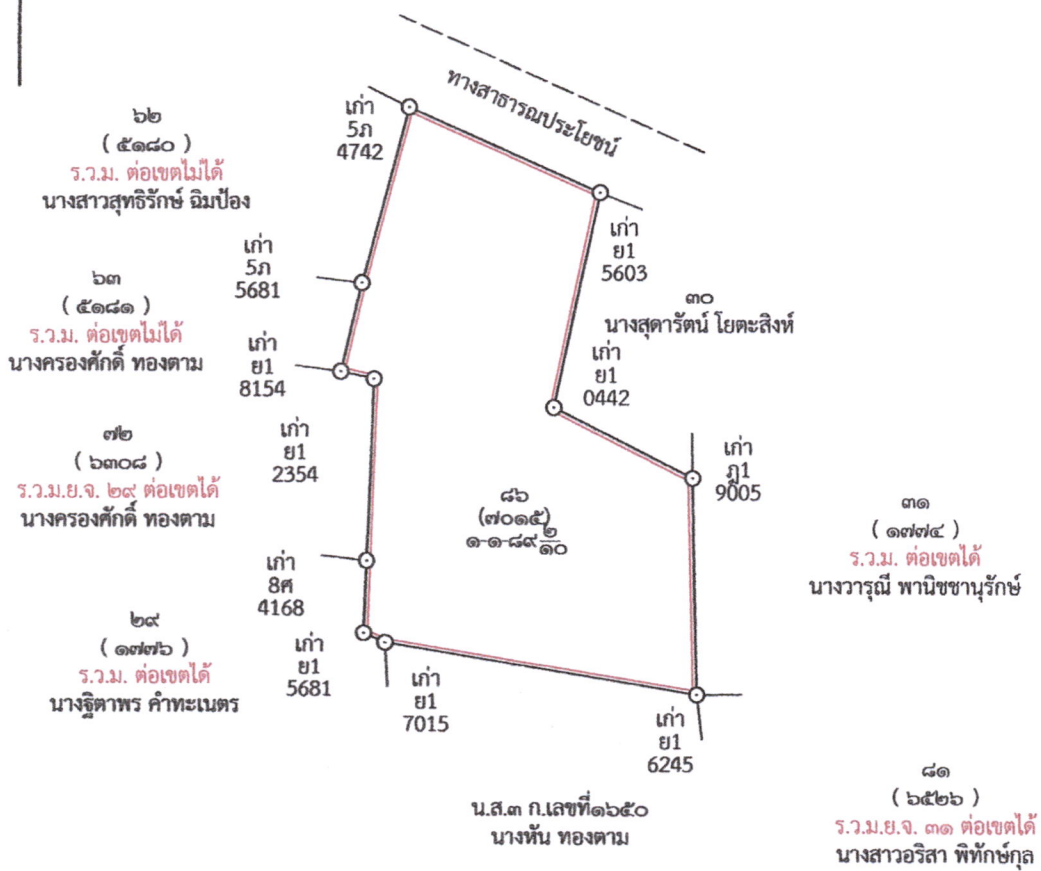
ทางสาธารณประโยชน์

๖๒
( ๕๑๘๐ )
ร.ว.ม. ต่อเขตไม่ได้
นางสาวสุทธิรักษ์ ฉิมป้อง

เก่า
5ภ
4742

เก่า
ย1
5603

เก่า
5ภ
5681

๖๓
( ๕๑๘๑ )
ร.ว.ม. ต่อเขตไม่ได้
นางครองศักดิ์ ทองตาม

๓๐
นางสุดารัตน์ โยตะสิงห์

เก่า
ย1
8154

เก่า
ย1
0442

เก่า
ย1
2354

๗๒
( ๖๓๐๘ )
ร.ว.ม.ย.จ. ๒๙ ต่อเขตได้
นางครองศักดิ์ ทองตาม

เก่า
ฦ1
9005

๘๖
(๗๐๑๕)
๑-๑-๘๙$\frac{๒}{๑๐}$

๓๑
( ๑๗๗๔ )
ร.ว.ม. ต่อเขตได้
นางวารุณี พานิชชานุรักษ์

เก่า
8ศ
4168

๒๙
( ๑๗๗๖ )
ร.ว.ม. ต่อเขตได้
นางฐิตาพร คำทะเนตร

เก่า
ย1
5681

เก่า
ย1
7015

เก่า
ย1
6245

น.ส.๓ ก.เลขที่๑๖๕๐
นางหัน ทองตาม

๘๑
( ๖๕๒๖ )
ร.ว.ม.ย.จ. ๓๑ ต่อเขตได้
นางสาวอริสา พิทักษ์กุล